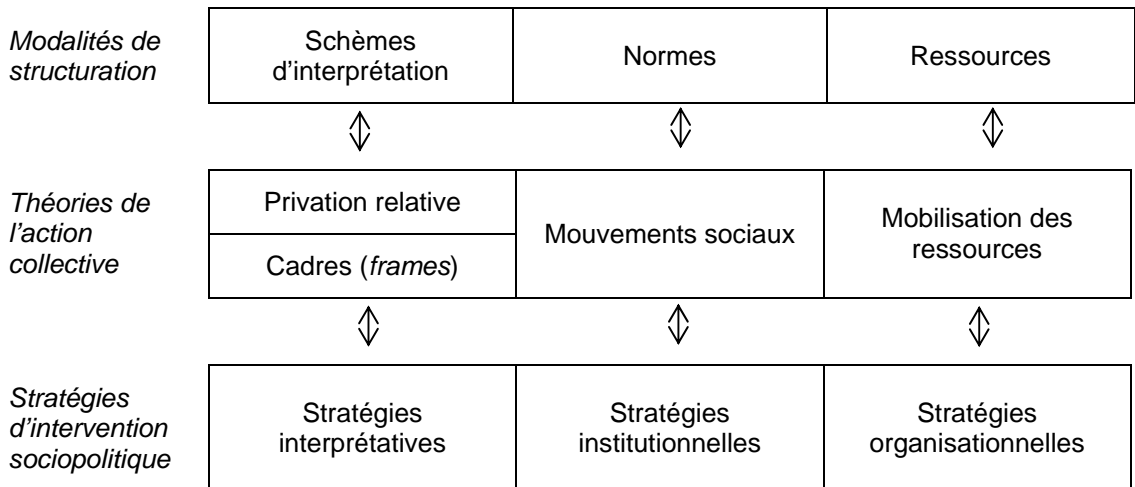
*Modalités de structuration*

| Schèmes d'interprétation | Normes | Ressources |
|---|---|---|

*Théories de l'action collective*

| Privation relative / Cadres (*frames*) | Mouvements sociaux | Mobilisation des ressources |
|---|---|---|

*Stratégies d'intervention sociopolitique*

| Stratégies interprétatives | Stratégies institutionnelles | Stratégies organisationnelles |
|---|---|---|